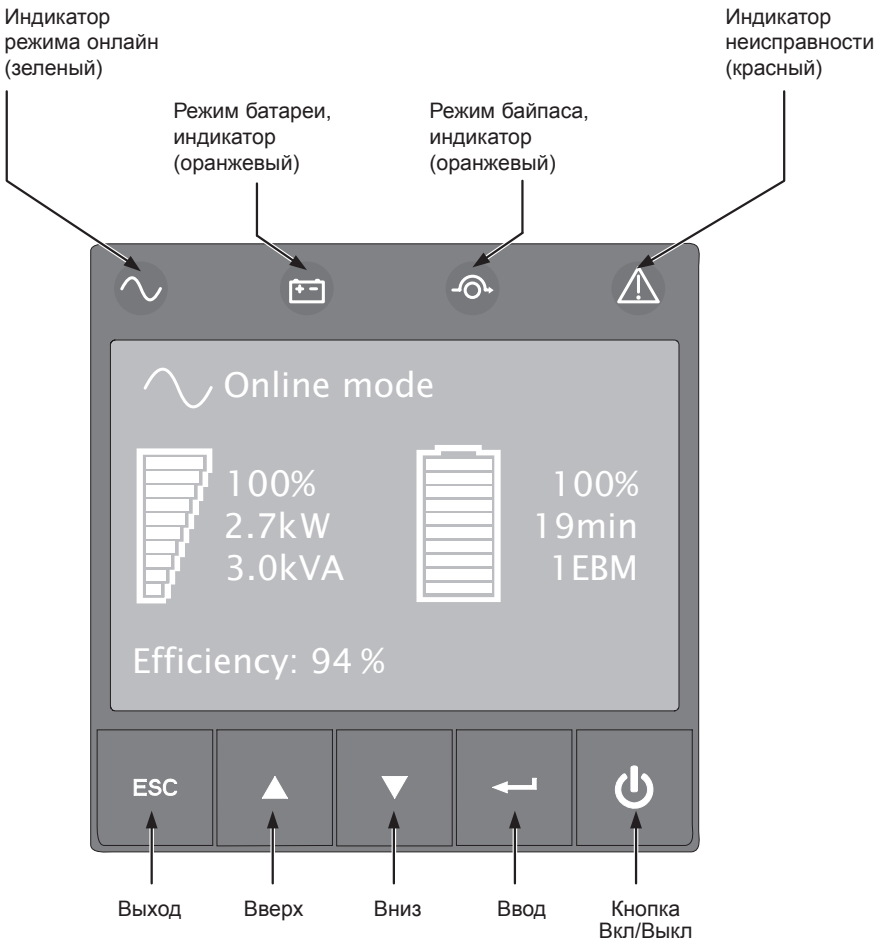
Индикатор режима онлайн (зеленый)

Режим батареи, индикатор (оранжевый)

Режим байпаса, индикатор (оранжевый)

Индикатор неисправности (красный)

Online mode

100%
2.7kW
3.0kVA

100%
19min
1EBM

Efficiency: 94 %

ESC

Выход

Вверх

Вниз

Ввод

Кнопка Вкл/Выкл